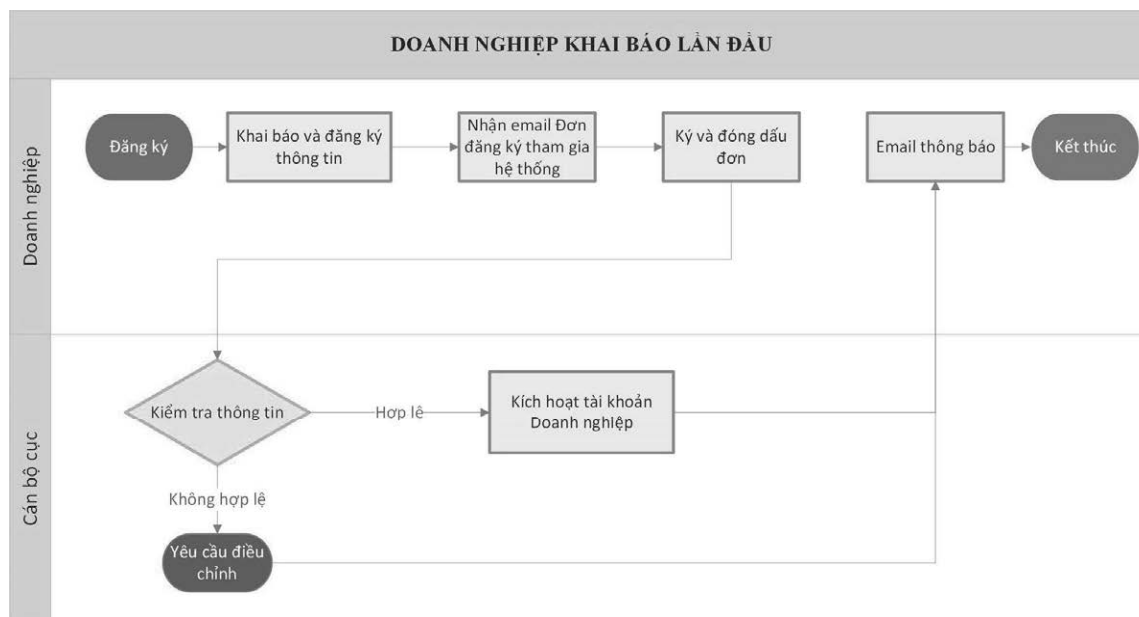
DOANH NGHIỆP KHAI BÁO LẦN ĐẦU

Doanh nghiệp

Đăng ký

Khai báo và đăng ký thông tin

Nhận email Đơn đăng ký tham gia hệ thống

Ký và đóng dấu đơn

Email thông báo

Kết thúc

Cán bộ cục

Kiểm tra thông tin

Hợp lệ

Kích hoạt tài khoản Doanh nghiệp

Không hợp lệ

Yêu cầu điều chỉnh